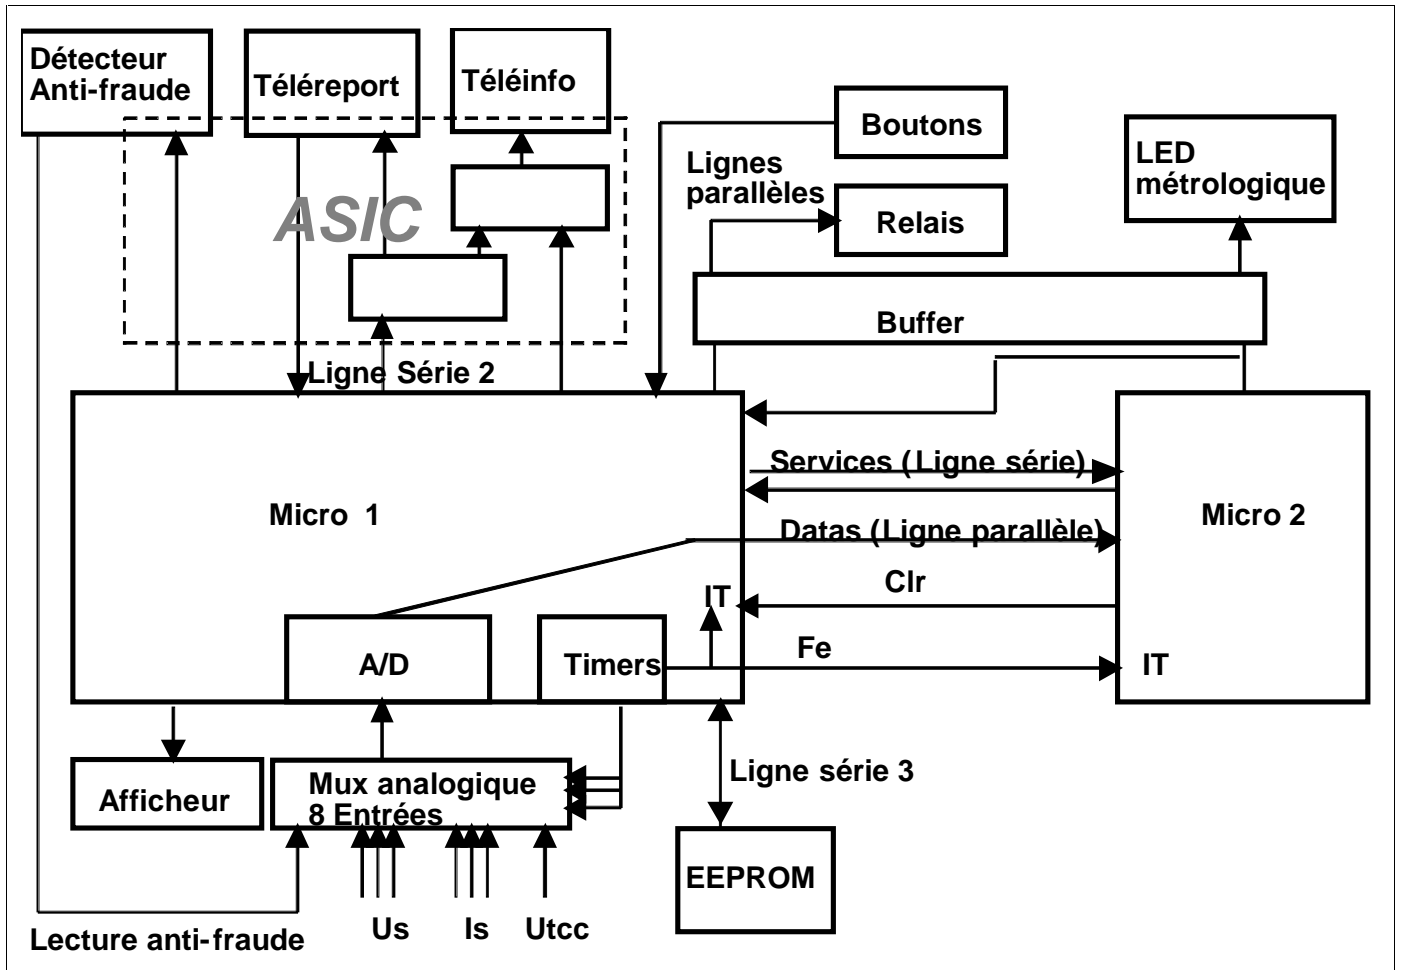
Détecteur Anti-fraude

Téléreport

Téléinfo

Boutons

LED métrologique

ASIC

Lignes parallèles

Relais

Buffer

Ligne Série 2

Micro 1

Micro 2

Services (Ligne série)

Datas (Ligne parallèle)

Clr

IT

Fe

IT

A/D

Timers

Afficheur

Mux analogique 8 Entrées

Ligne série 3

EEPROM

Lecture anti-fraude

Us

Is

Utcc